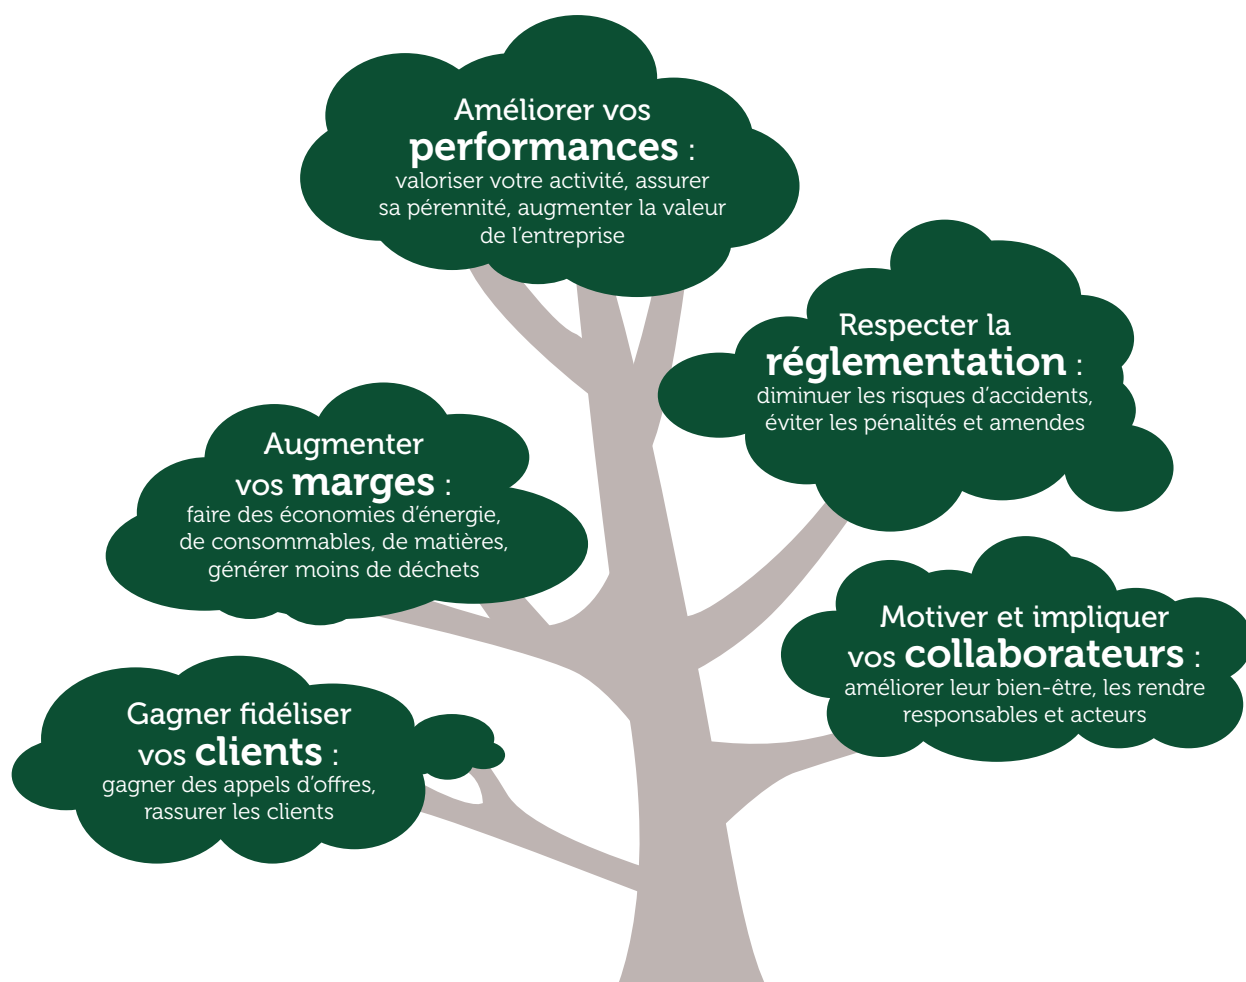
Améliorer vos **performances** :
valoriser votre activité, assurer sa pérennité, augmenter la valeur de l'entreprise

Respecter la **réglementation** :
diminuer les risques d'accidents, éviter les pénalités et amendes

Augmenter vos **marges** :
faire des économies d'énergie, de consommables, de matières, générer moins de déchets

Motiver et impliquer vos **collaborateurs** :
améliorer leur bien-être, les rendre responsables et acteurs

Gagner fidéliser vos **clients** :
gagner des appels d'offres, rassurer les clients